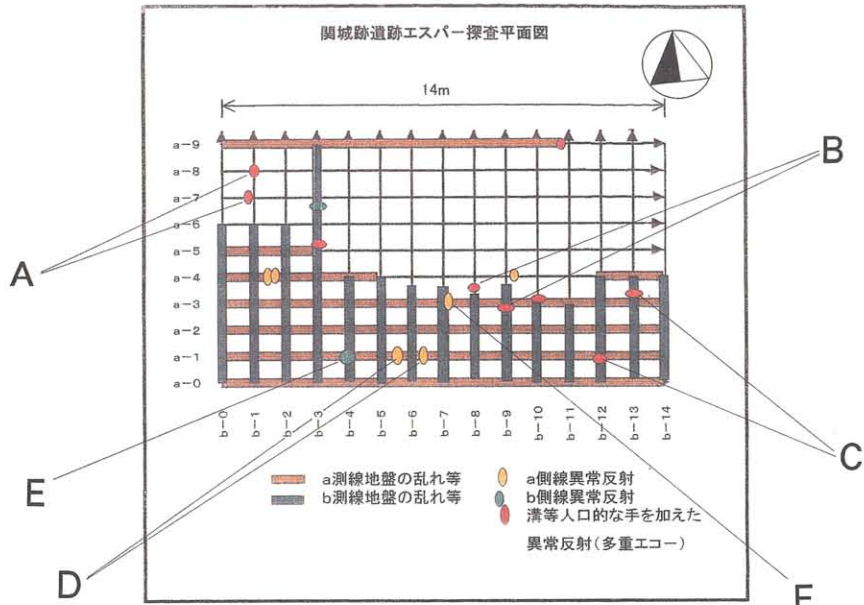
関城跡遺跡エスパー探査平面図

14m

a−9
a−8
a−7
a−6
a−5
a−4
a−3
a−2
a−1
a−0

b−0
b−1
b−2
b−3
b−4
b−5
b−6
b−7
b−8
b−9
b−10
b−11
b−12
b−13
b−14

A
B
C
D
E
F

a測線地盤の乱れ等
b測線地盤の乱れ等
a側線異常反射
b側線異常反射
溝等人口的な手を加えた異常反射（多重エコー）